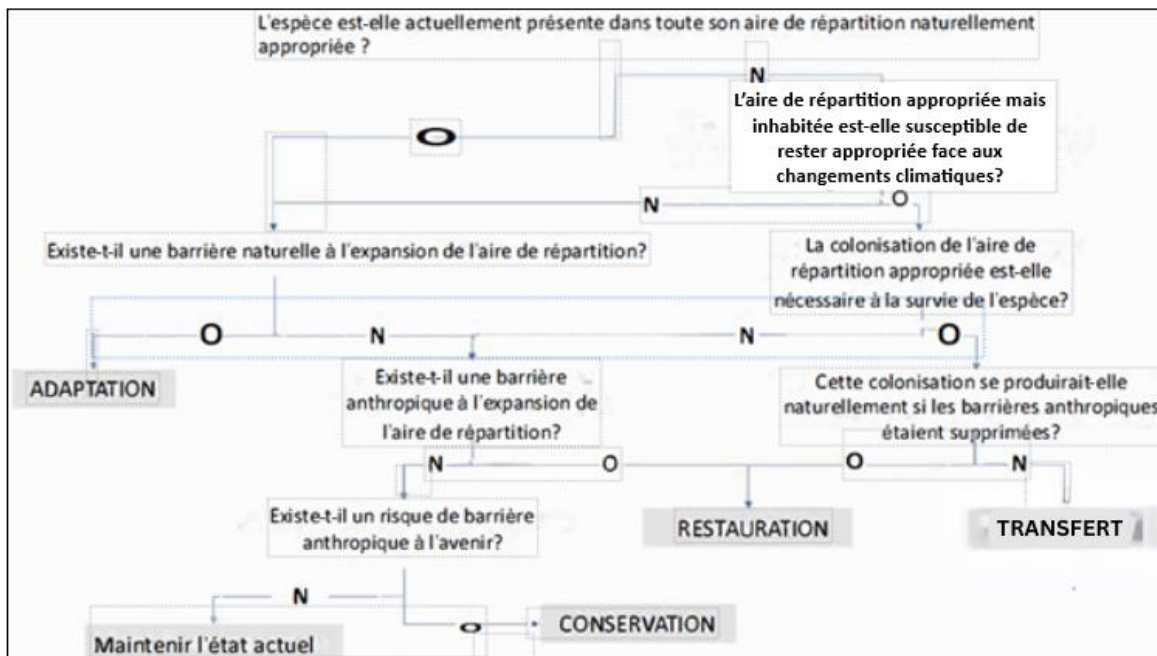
L'espèce est-elle actuellement présente dans toute son aire de répartition naturellement appropriée ?

N

O

L'aire de répartition appropriée mais inhabitée est-elle susceptible de rester appropriée face aux changements climatiques?

N

O

Existe-t-il une barrière naturelle à l'expansion de l'aire de répartition?

La colonisation de l'aire de répartition appropriée est-elle nécessaire à la survie de l'espèce?

O

N

N

O

ADAPTATION

Existe-t-il une barrière anthropique à l'expansion de l'aire de répartition?

Cette colonisation se produirait-elle naturellement si les barrières anthropiques étaient supprimées?

N

O

O

N

Existe-t-il un risque de barrière anthropique à l'avenir?

RESTAURATION

TRANSFERT

N

O

CONSERVATION

Maintenir l'état actuel